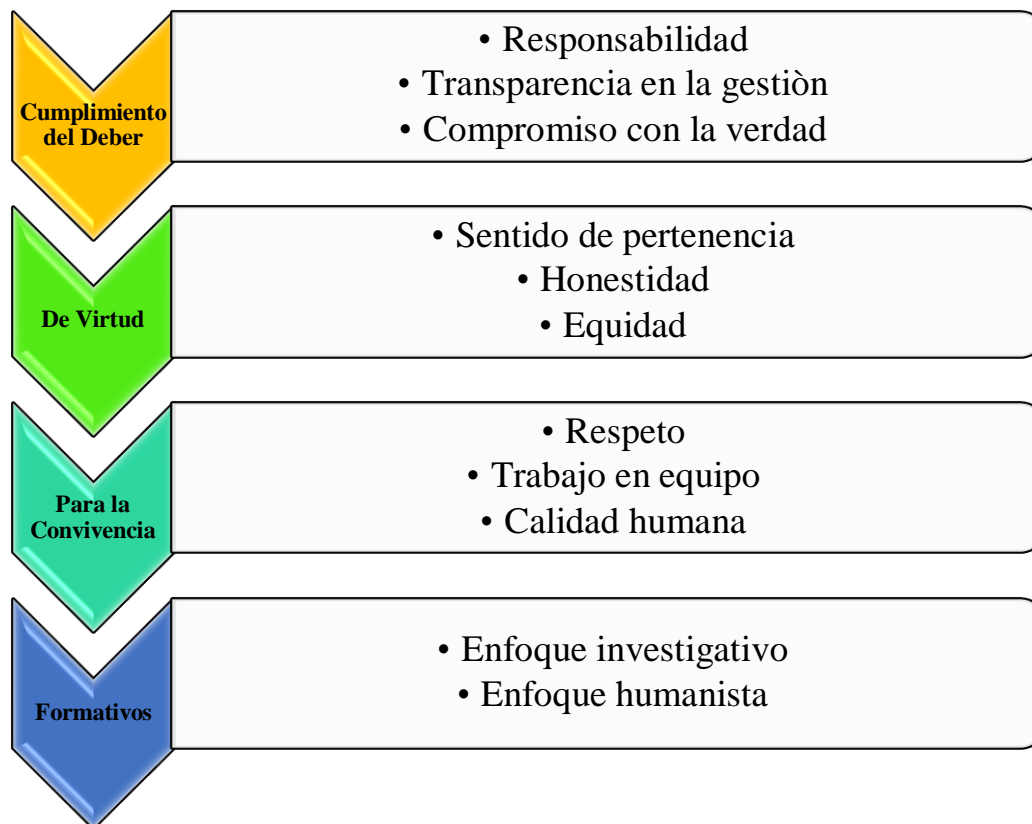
Cumplimiento del Deber

• Responsabilidad
• Transparencia en la gestiòn
• Compromiso con la verdad

De Virtud

• Sentido de pertenencia
• Honestidad
• Equidad

Para la Convivencia

• Respeto
• Trabajo en equipo
• Calidad humana

Formativos

• Enfoque investigativo
• Enfoque humanista